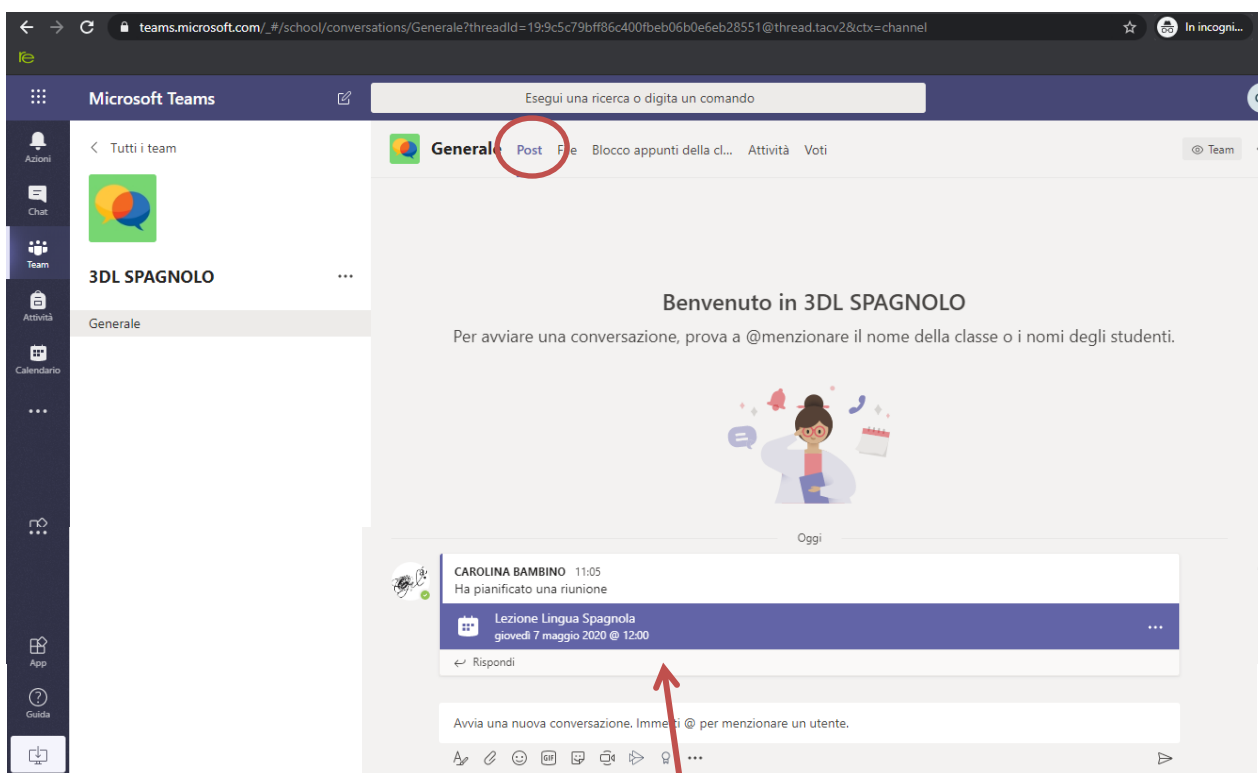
teams.microsoft.com/_#/school/conversations/Generale?threadId=19:9c5c79bff86c400fbeb06b0e6eb28551@thread.tacv2&ctx=channel

In incogni...

Microsoft Teams

Esegui una ricerca o digita un comando

Azioni

Chat

Team

Attività

Calendario

...

App

Guida

< Tutti i team

3DL SPAGNOLO

...

Generale

Generale Post File Blocco appunti della cl... Attività Voti

Team

Benvenuto in 3DL SPAGNOLO

Per avviare una conversazione, prova a @menzionare il nome della classe o i nomi degli studenti.

Oggi

CAROLINA BAMBINO 11:05

Ha pianificato una riunione

Lezione Lingua Spagnola

giovedì 7 maggio 2020 @ 12:00

...

Rispondi

Avvia una nuova conversazione. Immetti @ per menzionare un utente.